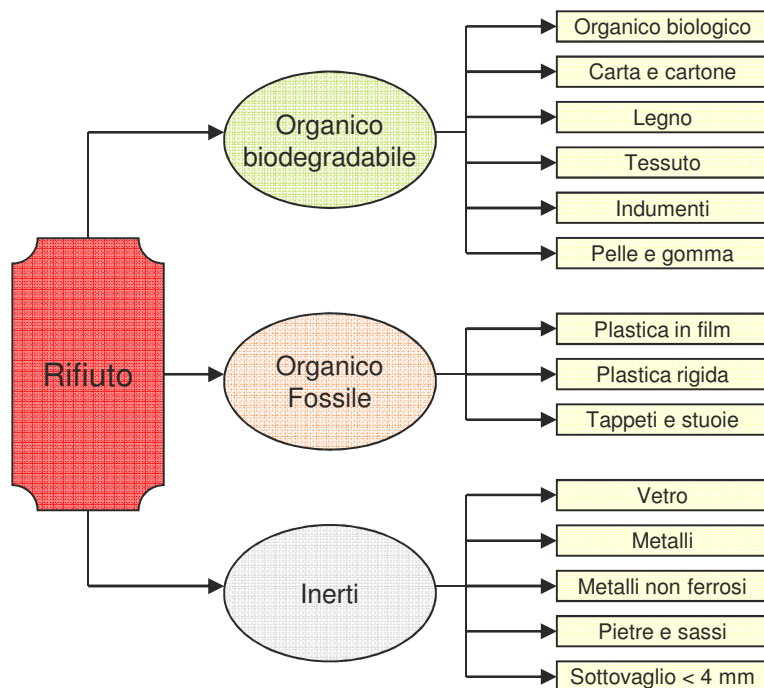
Rifiuto

Organico biodegradabile

Organico biologico
Carta e cartone
Legno
Tessuto
Indumenti
Pelle e gomma

Organico Fossile

Plastica in film
Plastica rigida
Tappeti e stuoie

Inerti

Vetro
Metalli
Metalli non ferrosi
Pietre e sassi
Sottovaglio < 4 mm